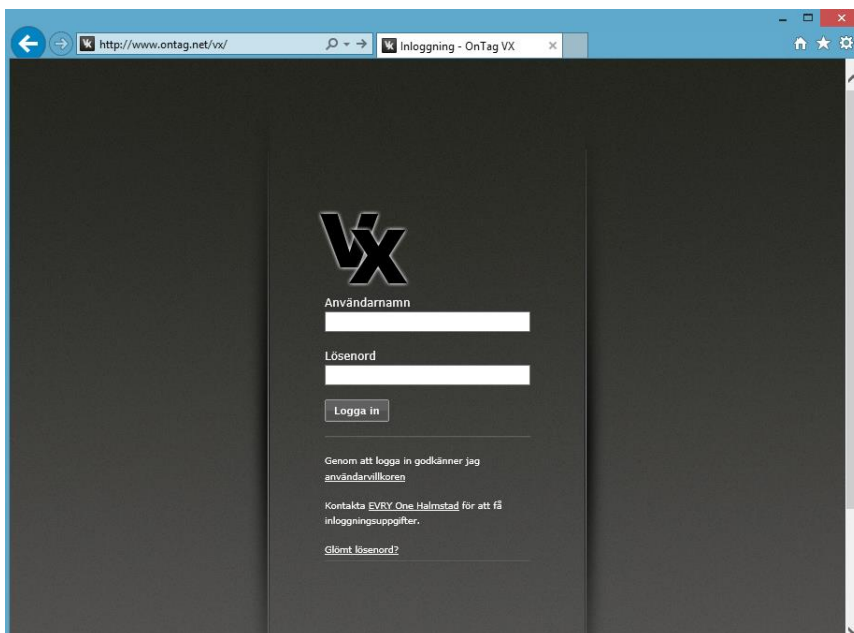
http://www.ontag.net/vx/

Inloggning - OnTag VX

VX

Användarnamn

Lösenord

Logga in

Genom att logga in godkänner jag användarvillkoren

Kontakta EVRY One Halmstad för att få inloggningsuppgifter.

Glömt lösenord?